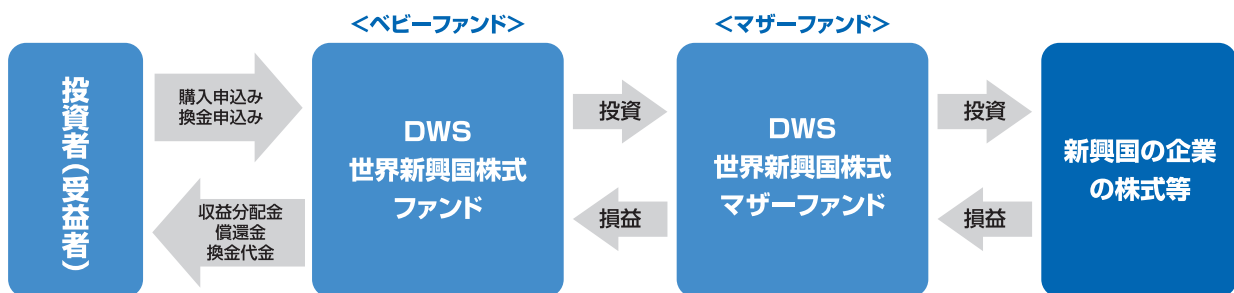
＜ベビーファンド＞

＜マザーファンド＞

投資者（受益者）

購入申込み
換金申込み

収益分配金
償還金
換金代金

DWS
世界新興国株式
ファンド

投資

損益

DWS
世界新興国株式
マザーファンド

投資

損益

新興国の企業
の株式等